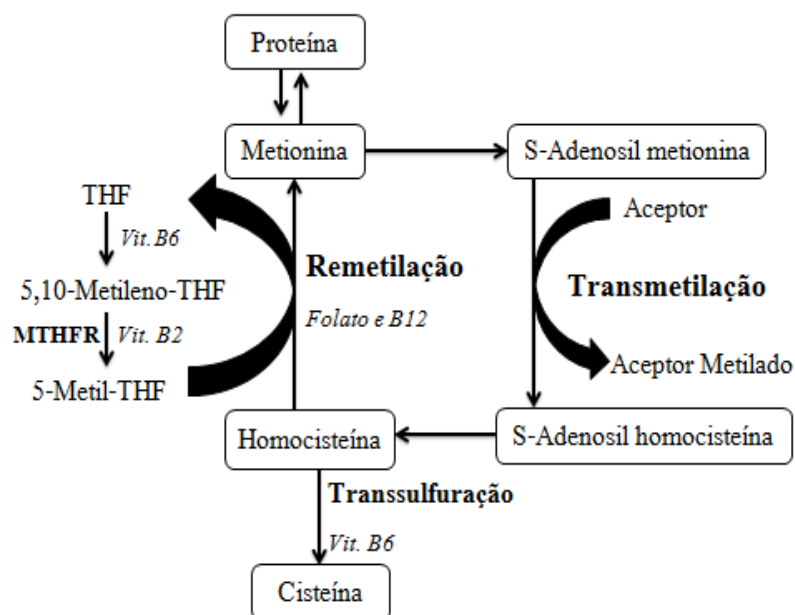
Proteína

Metionina

S-Adenosil metionina

THF

Vit. B6

5,10-Metileno-THF

MTHFR

Vit. B2

5-Metil-THF

Remetilação

Folato e B12

Aceptor

Transmetilação

Aceptor Metilado

Homocisteína

S-Adenosil homocisteína

Transsulfuração

Vit. B6

Cisteína